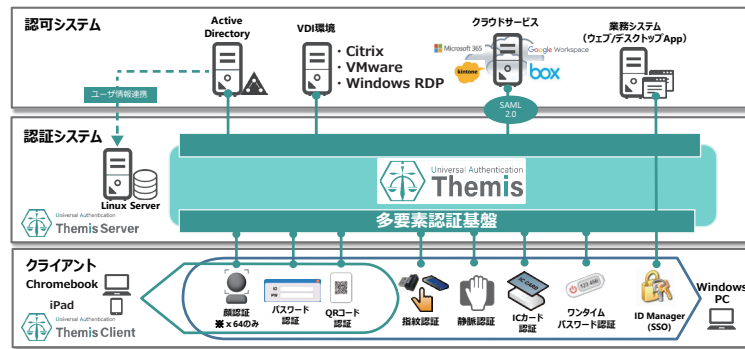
認可システム

Active Directory

VDI環境

・Citrix
・VMware
・Windows RDP

クラウドサービス

Microsoft 365

Google Workspace

kintone

box

業務システム
(ウェブ/デスクトップApp)

ユーザ情報連携

SAML 2.0

認証システム

Linux Server

Universal Authentication
Themis

Universal Authentication
Themis Server

多要素認証基盤

クライアント

Chromebook

iPad

Universal Authentication
Themis Client

顔認証
※x64のみ

パスワード認証

QRコード認証

指紋認証

静脈認証

ICカード認証

ワンタイムパスワード認証

ID Manager (SSO)

Windows PC